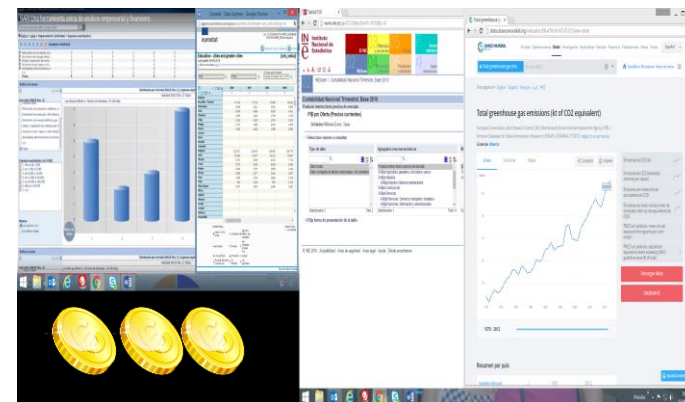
SABI Herramienta única de análisis empresarial y financiero

eurostat

Instituto Nacional de Estadística

Contabilidad Nacional Trimestral. Base 2010

PIB por Oferta (Precios corrientes)

Tipo de dato

Agregados macroeconómicos

Total greenhouse gas emissions (kt of CO2 equivalent)

Descargar datos

Resumen por país